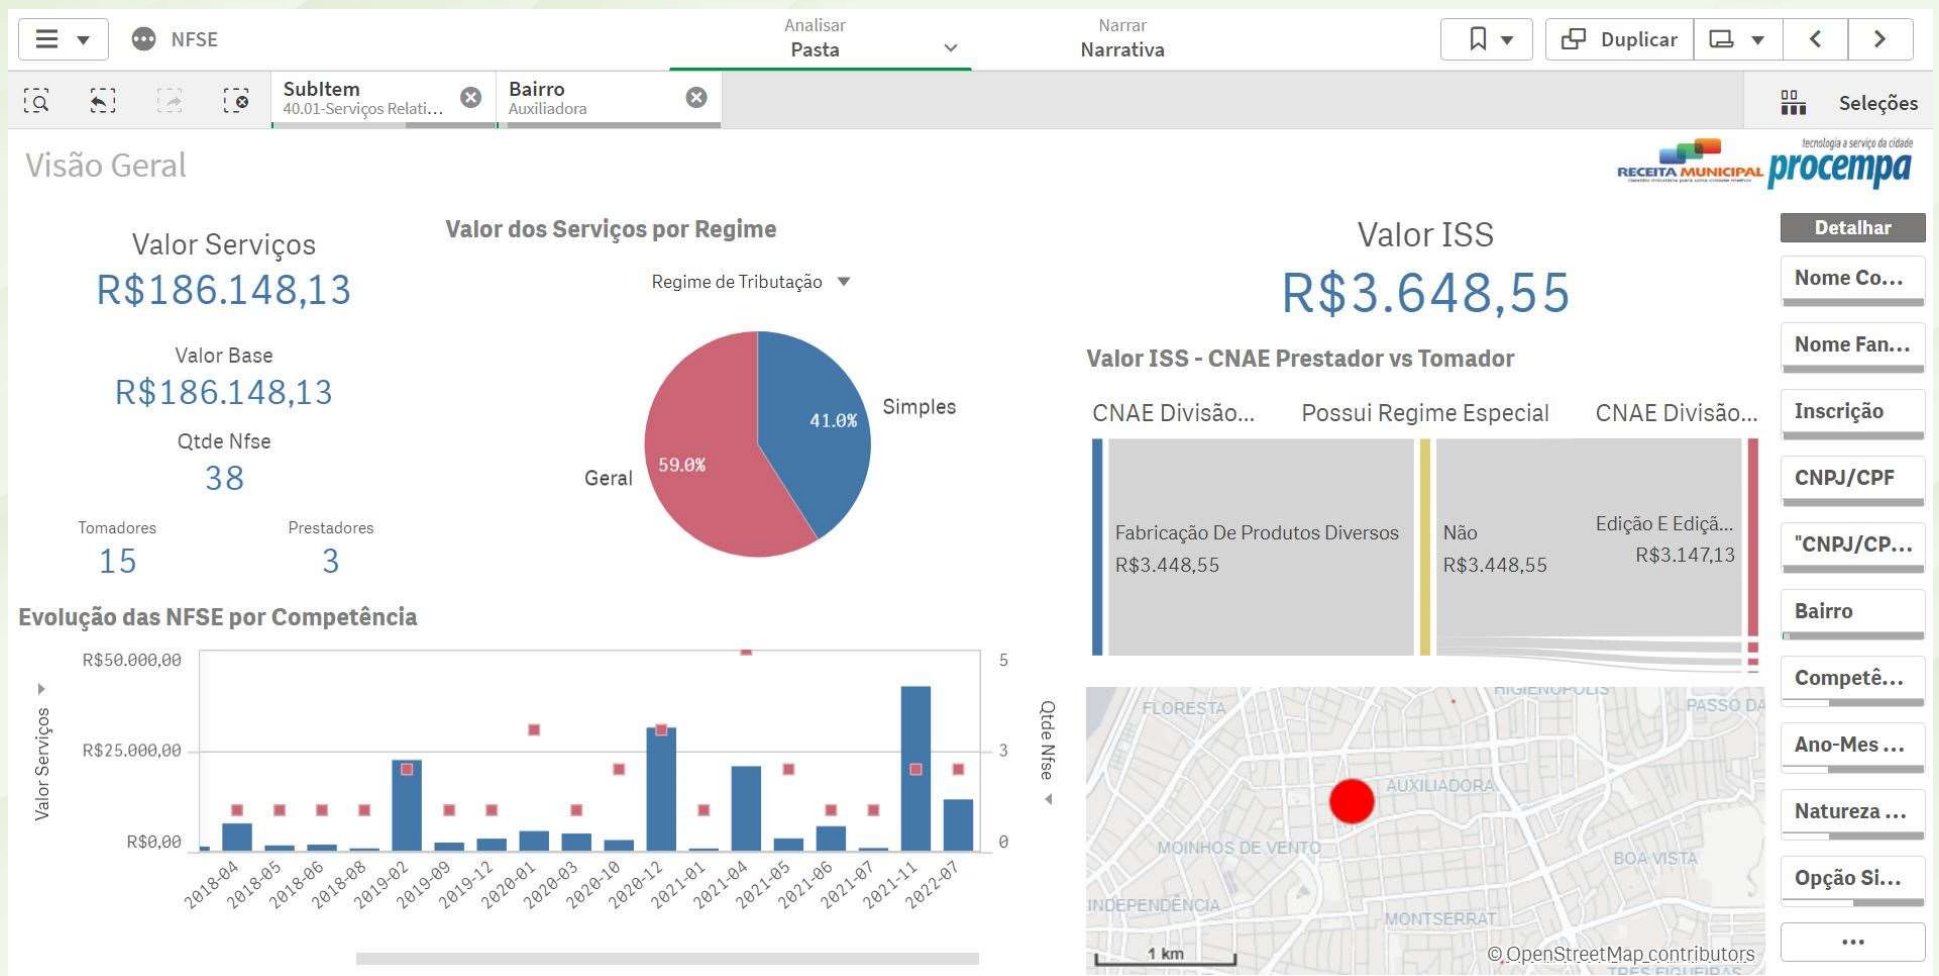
NFSE

Analisar
Pasta

Narrar
Narrativa

Duplicar

SubItem
40.01-Serviços Relati...

Bairro
Auxiliadora

Seleções

Visão Geral

tecnologia a serviço da cidade
RECEITA MUNICIPAL procempa

Valor Serviços
R$186.148,13

Valor Base
R$186.148,13

Qtde Nfse
38

Tomadores
15

Prestadores
3

Valor dos Serviços por Regime

Regime de Tributação

Simples
41.0%
Geral
59.0%

Valor ISS
R$3.648,55

Valor ISS - CNAE Prestador vs Tomador

CNAE Divisão...
Possui Regime Especial
CNAE Divisão...

Fabricação De Produtos Diversos
R$3.448,55

Não
R$3.448,55

Edição E Ediçã...
R$3.147,13

Detalhar
Nome Co...
Nome Fan...
Inscrição
CNPJ/CPF
"CNPJ/CP...
Bairro
Competê...
Ano-Mes ...
Natureza ...
Opção Si...
...

Evolução das NFSE por Competência

Valor Serviços
R$50.000,00
R$25.000,00
R$0,00

Qtde Nfse
5
3
0

2018-04 2018-05 2018-06 2018-08 2019-02 2019-09 2019-12 2020-01 2020-03 2020-10 2020-12 2021-01 2021-04 2021-05 2021-06 2021-07 2021-11 2022-07

HIGIENÓPOLIS
FLORESTA
PASSO DA
AUXILIADORA
MOINHOS DE VENTO
BOA VISTA
INDEPENDÊNCIA
MONTSERRAT
1 km
© OpenStreetMap contributors
TRÊS FIGUEIRAS